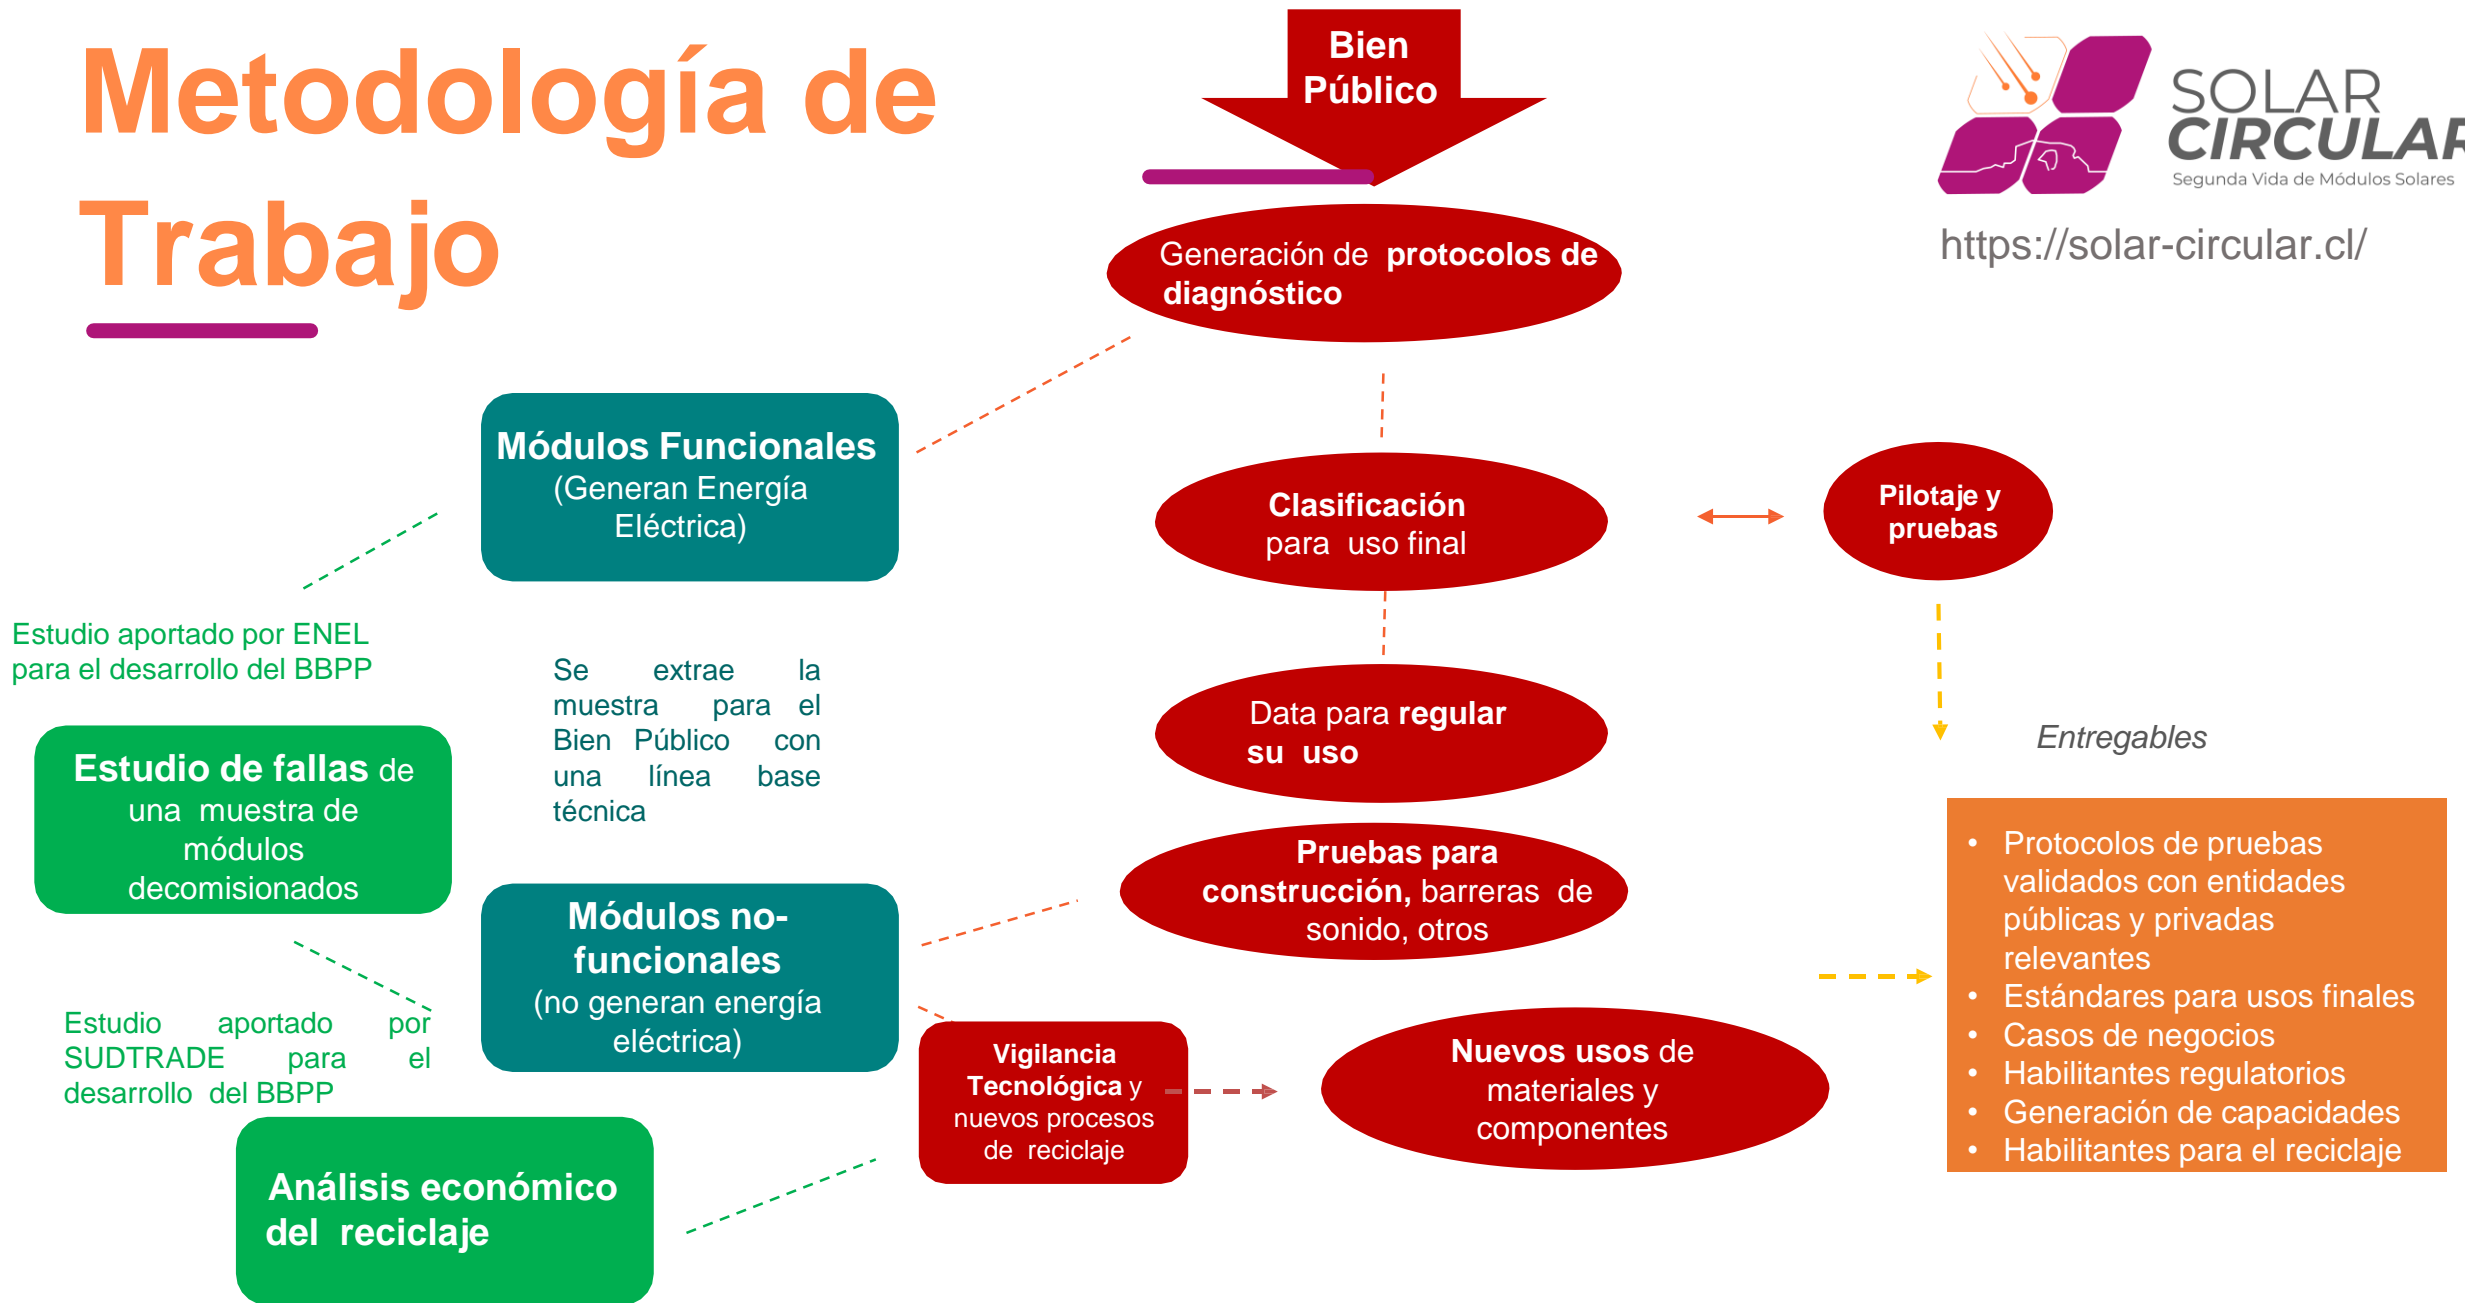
Metodología de Trabajo

Bien Público

SOLAR CIRCULAR
Segunda Vida de Módulos Solares

https://solar-circular.cl/

Generación de protocolos de diagnóstico

Módulos Funcionales (Generan Energía Eléctrica)

Clasificación para uso final

Pilotaje y pruebas

Estudio aportado por ENEL para el desarrollo del BBPP

Se extrae la muestra para el Bien Público con una línea base técnica

Data para regular su uso

Entregables

Estudio de fallas de una muestra de módulos decomisionados

Pruebas para construcción, barreras de sonido, otros

Módulos no-funcionales (no generan energía eléctrica)

- Protocolos de pruebas validados con entidades públicas y privadas relevantes
- Estándares para usos finales
- Casos de negocios
- Habilitantes regulatorios
- Generación de capacidades
- Habilitantes para el reciclaje

Estudio aportado por SUDTRADE para el desarrollo del BBPP

Vigilancia Tecnológica y nuevos procesos de reciclaje

Nuevos usos de materiales y componentes

Análisis económico del reciclaje